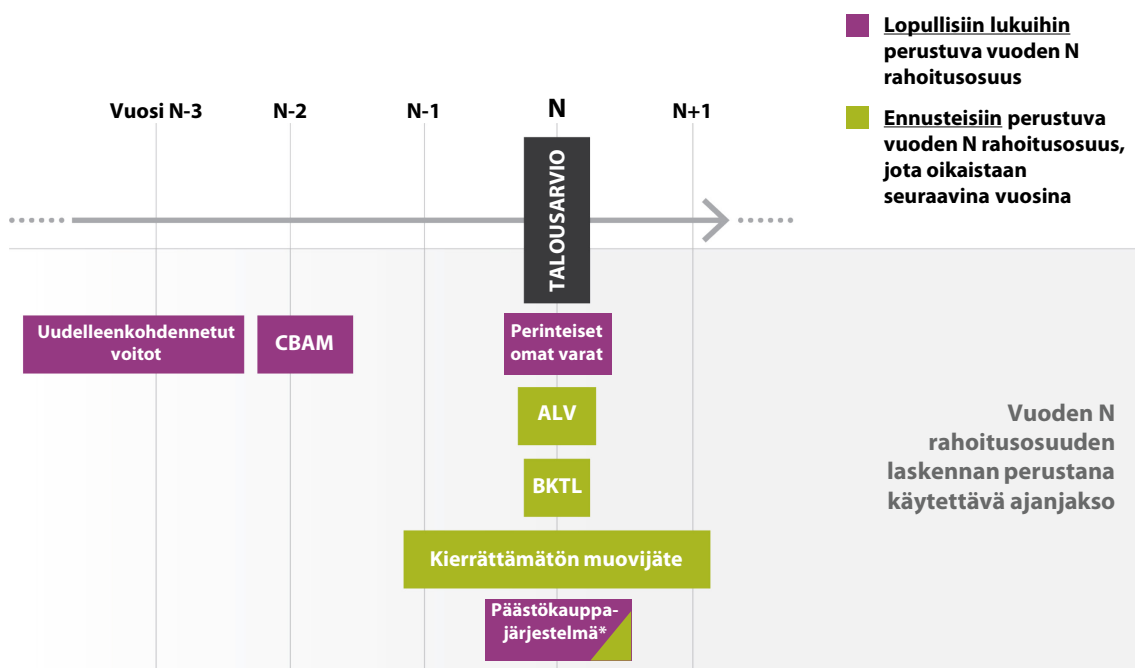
Lopullisiin lukuihin perustuva vuoden N rahoitusosuus

Ennusteisiin perustuva vuoden N rahoitusosuus, jota oikaistaan seuraavina vuosina

Vuosi N-3 N-2 N-1 N N+1

TALOUSARVIO

Uudelleenkohdennetut voitot

CBAM

Perinteiset omat varat

ALV

BKTL

Kierrättämätön muovijäte

Päästökauppajärjestelmä*

Vuoden N rahoitusosuuden laskennan perustana käytettävä ajanjakso